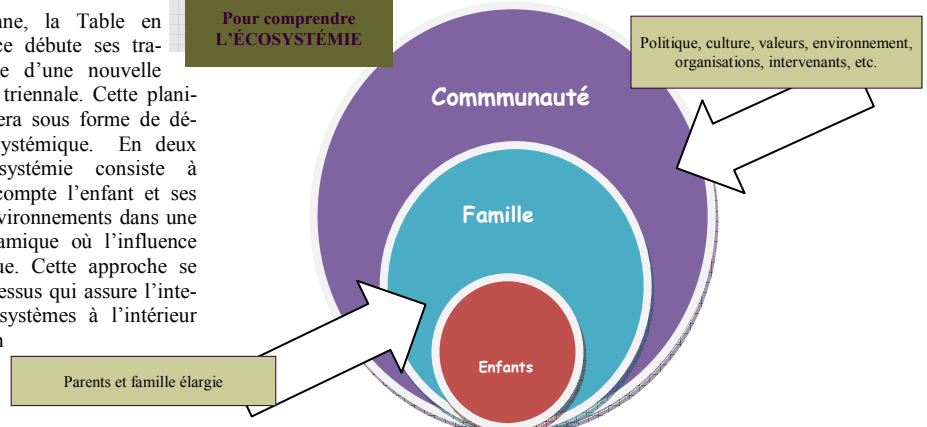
nne, la Table en ce débute ses trae d'une nouvelle triennale. Cette planiera sous forme de dé- ystémique. En deux systémie consiste à compte l'enfant et ses vironnements dans une amique où l'influence ue. Cette approche se essus qui assure l'intesystèmes à l'intérieur n

Pour comprendre L'ÉCOSYSTÉMIE

Politique, culture, valeurs, environnement, organisations, intervenants, etc.

Commmunauté

Famille

Enfants

Parents et famille élargie